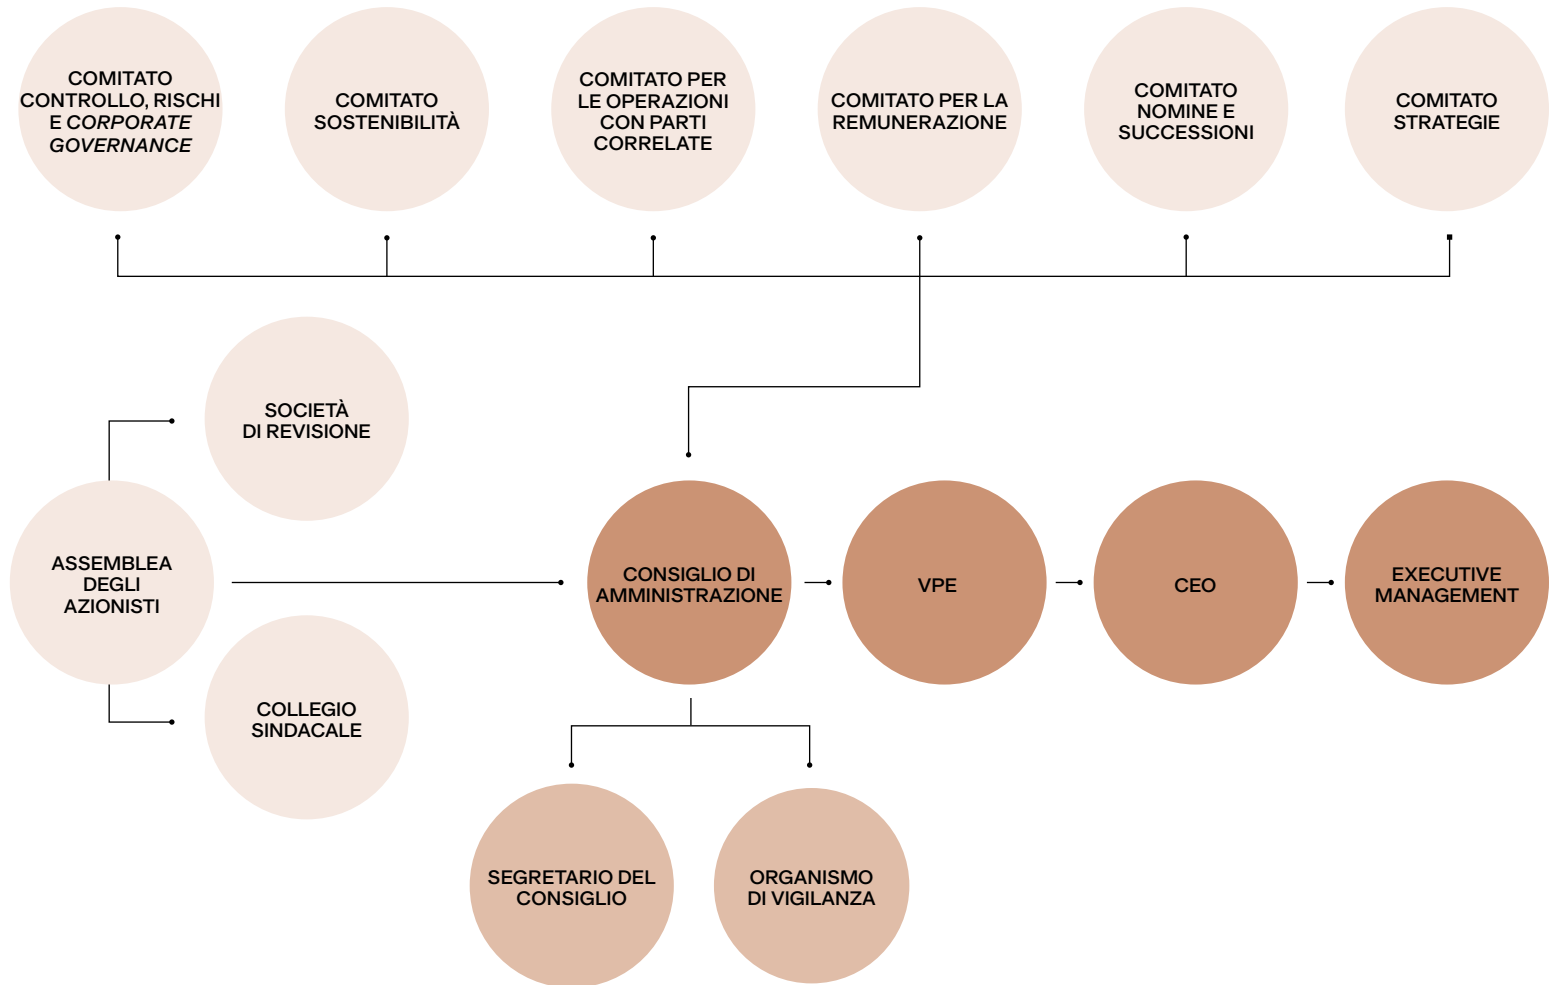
COMITATO CONTROLLO, RISCHI E CORPORATE GOVERNANCE

COMITATO SOSTENIBILITÀ

COMITATO PER LE OPERAZIONI CON PARTI CORRELATE

COMITATO PER LA REMUNERAZIONE

COMITATO NOMINE E SUCCESSIONI

COMITATO STRATEGIE

SOCIETÀ DI REVISIONE

ASSEMBLEA DEGLI AZIONISTI

COLLEGIO SINDACALE

CONSIGLIO DI AMMINISTRAZIONE

VPE

CEO

EXECUTIVE MANAGEMENT

SEGRETARIO DEL CONSIGLIO

ORGANISMO DI VIGILANZA